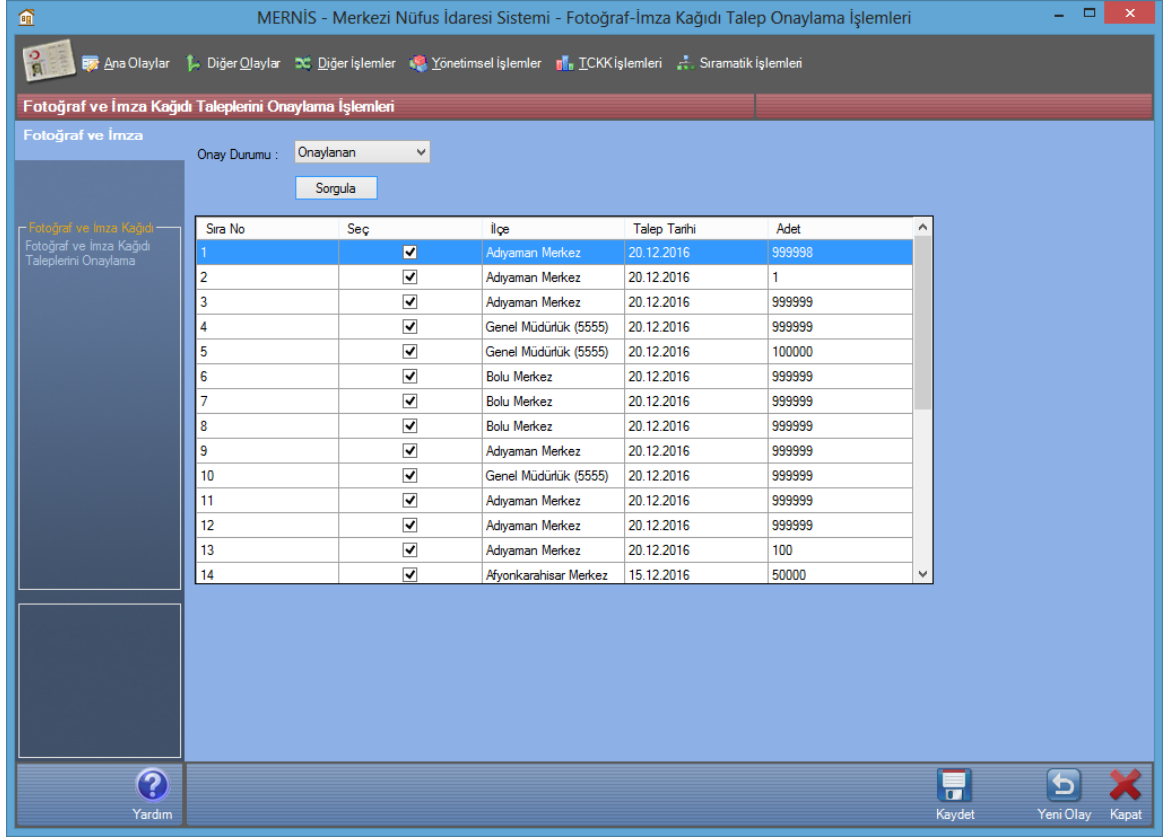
MERNİS - Merkezi Nüfus İdaresi Sistemi - Fotoğraf-İmza Kağıdı Talep Onaylama İşlemleri

Ana Olaylar Diğer Olaylar Diğer İşlemler Yönetimsel İşlemler TCKK İşlemleri Sıramatik İşlemleri

Fotoğraf ve İmza Kağıdı Taleplerini Onaylama İşlemleri

Fotoğraf ve İmza

Fotoğraf ve İmza Kağıdı
Fotoğraf ve İmza Kağıdı Taleplerini Onaylama

Onay Durumu : Onaylanan

Sorgula

| Sıra No | Seç | İlçe | Talep Tarihi | Adet |
|---|---|---|---|---|
| 1 | ☑ | Adıyaman Merkez | 20.12.2016 | 999998 |
| 2 | ☑ | Adıyaman Merkez | 20.12.2016 | 1 |
| 3 | ☑ | Adıyaman Merkez | 20.12.2016 | 999999 |
| 4 | ☑ | Genel Müdürlük (5555) | 20.12.2016 | 999999 |
| 5 | ☑ | Genel Müdürlük (5555) | 20.12.2016 | 100000 |
| 6 | ☑ | Bolu Merkez | 20.12.2016 | 999999 |
| 7 | ☑ | Bolu Merkez | 20.12.2016 | 999999 |
| 8 | ☑ | Bolu Merkez | 20.12.2016 | 999999 |
| 9 | ☑ | Adıyaman Merkez | 20.12.2016 | 999999 |
| 10 | ☑ | Genel Müdürlük (5555) | 20.12.2016 | 999999 |
| 11 | ☑ | Adıyaman Merkez | 20.12.2016 | 999999 |
| 12 | ☑ | Adıyaman Merkez | 20.12.2016 | 999999 |
| 13 | ☑ | Adıyaman Merkez | 20.12.2016 | 100 |
| 14 | ☑ | Afyonkarahisar Merkez | 15.12.2016 | 50000 |

Yardım

Kaydet Yeni Olay Kapat